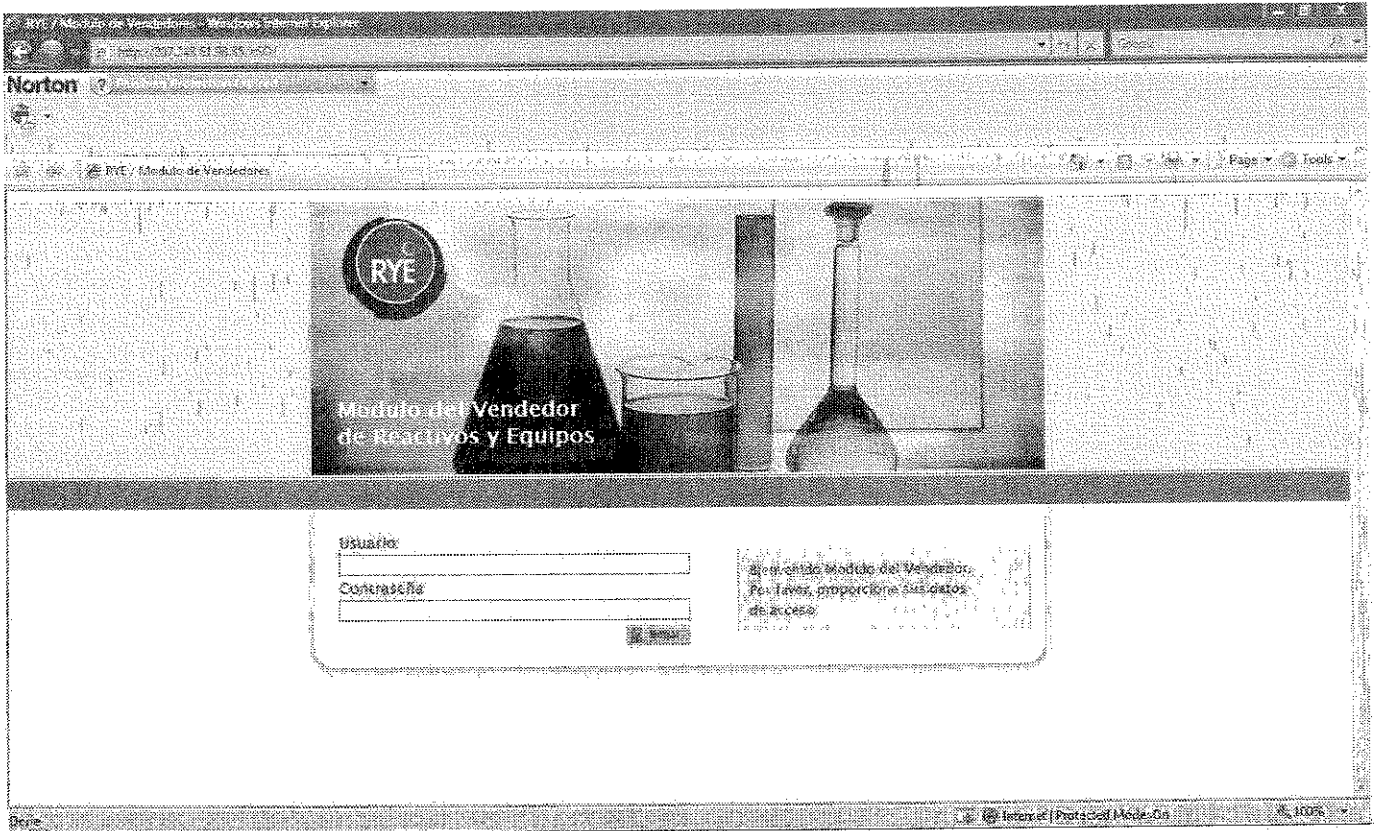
RYE / Modulo de Vendedores - Windows Internet Explorer

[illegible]

Norton

RYE / Modulo de Vendedores

Page ▾ Tools ▾

RYE

Modulo del Vendedor de Reactivos y Equipos

Usuario

Contraseña

Entrar

Bienvenido Modulo del Vendedor. Por favor, proporcione sus datos de acceso

Done

Internet | Protected Mode: On

100%